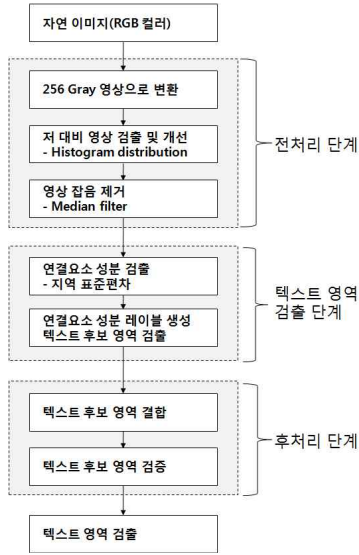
자연 이미지(RGB 컬러)

256 Gray 영상으로 변환

저 대비 영상 검출 및 개선
- Histogram distribution

영상 잡음 제거
- Median filter

전처리 단계

연결요소 성분 검출
- 지역 표준편차

연결요소 성분 레이블 생성
텍스트 후보 영역 검출

텍스트 영역 검출 단계

텍스트 후보 영역 결합

텍스트 후보 영역 검증

후처리 단계

텍스트 영역 검출